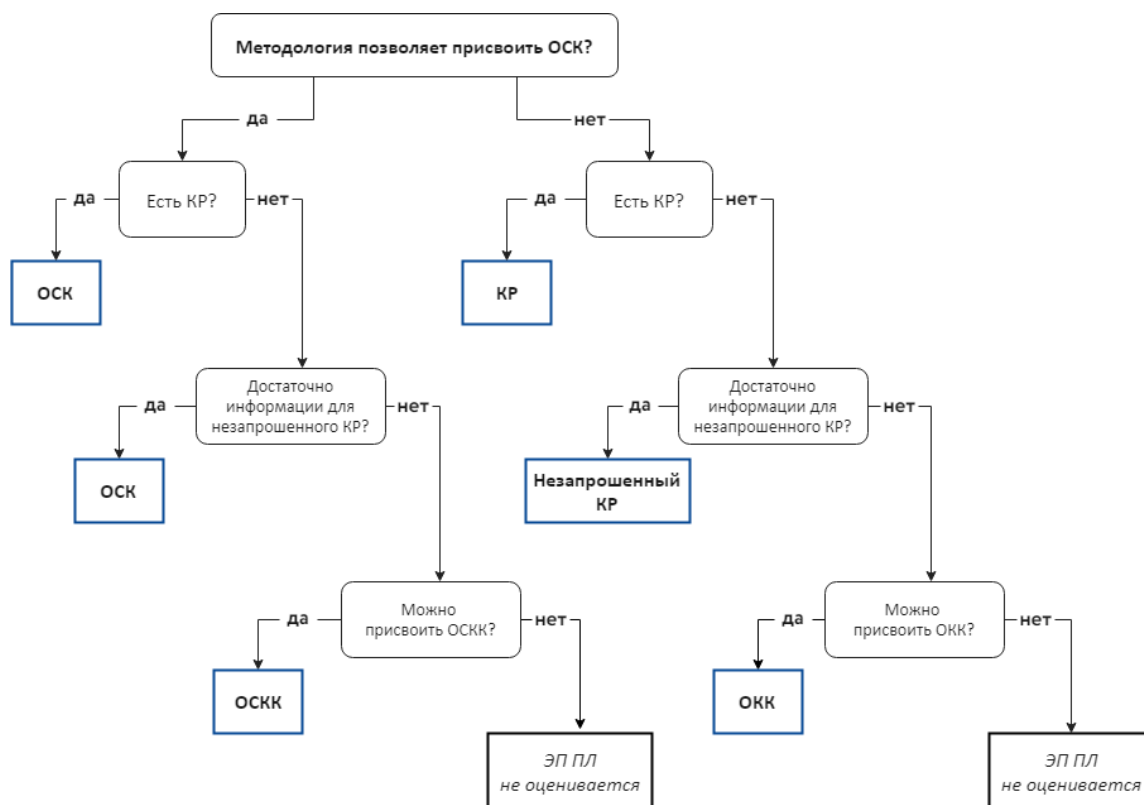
Методология позволяет присвоить ОСК?

да

нет

Есть КР?

да

нет

ОСК

Есть КР?

да

нет

КР

Достаточно информации для незапрошенного КР?

да

нет

ОСК

Достаточно информации для незапрошенного КР?

да

нет

Незапрошенный КР

Можно присвоить ОСКК?

да

нет

ОСКК

ЭП ПЛ не оценивается

Можно присвоить ОКК?

да

нет

ОКК

ЭП ПЛ не оценивается